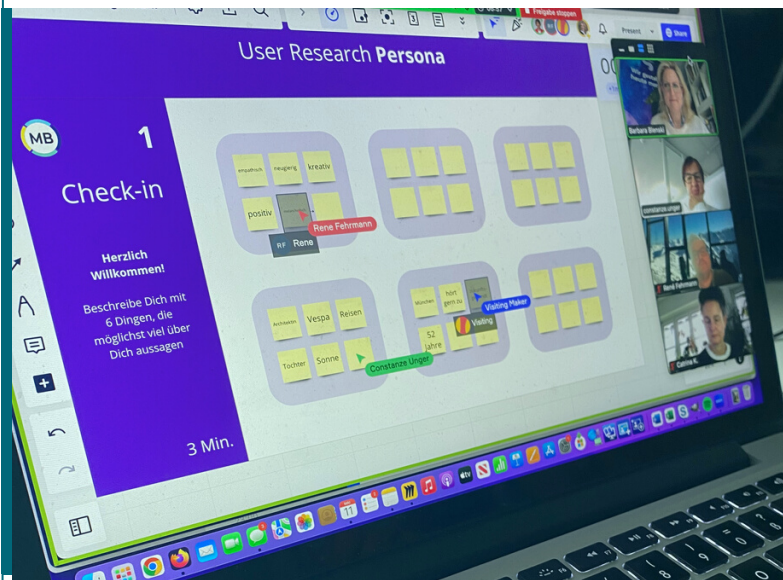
Freigabe stoppen

Present

Share

User Research **Persona**

MB

1

Check-in

Herzlich Willkommen!

Beschreibe Dich mit 6 Dingen, die möglichst viel über Dich aussagen

3 Min.

empathisch

neugierig

kreativ

positiv

Rene Fehrmann

RF

Rene

Architektin

Vespa

Reisen

Tochter

Sonne

Constanze Unger

München

hört gern zu

52 Jahre

Visiting Maker

Visiting

Barbara Bienski

Constanze Unger

René Fehrmann

Carina K.

11